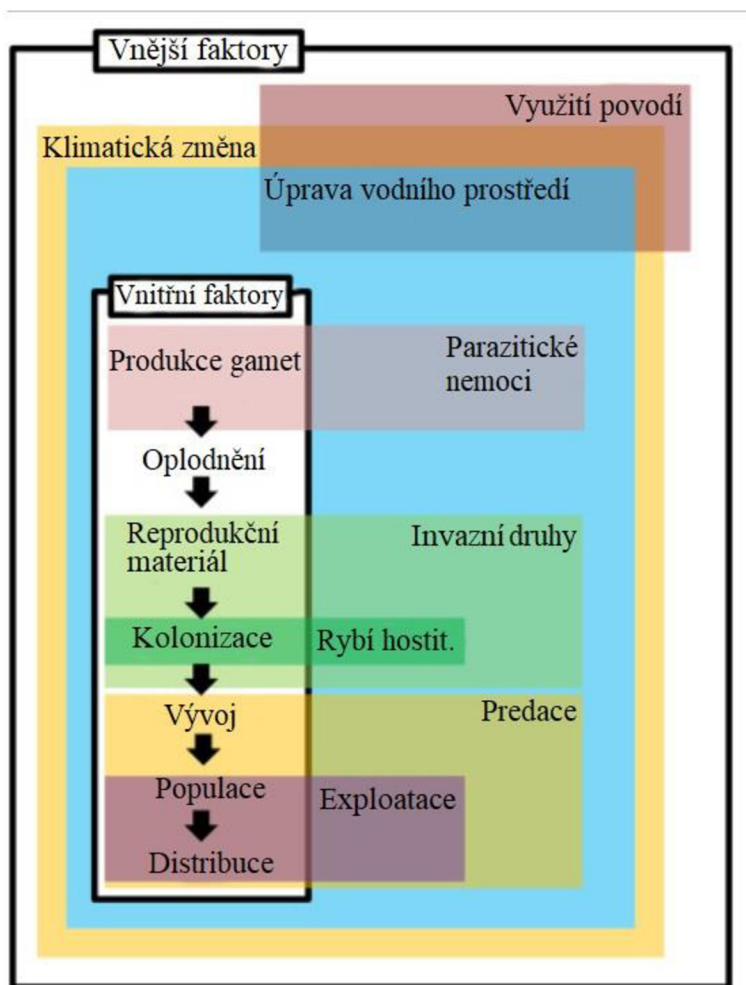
Vnější faktory

Využití povodí

Klimatická změna

Úprava vodního prostředí

Vnitřní faktory

Produkce gamet

Parazitické nemoci

Oplodnění

Reprodukční materiál

Invazní druhy

Kolonizace

Rybí hostit.

Vývoj

Predace

Populace

Exploatace

Distribuce